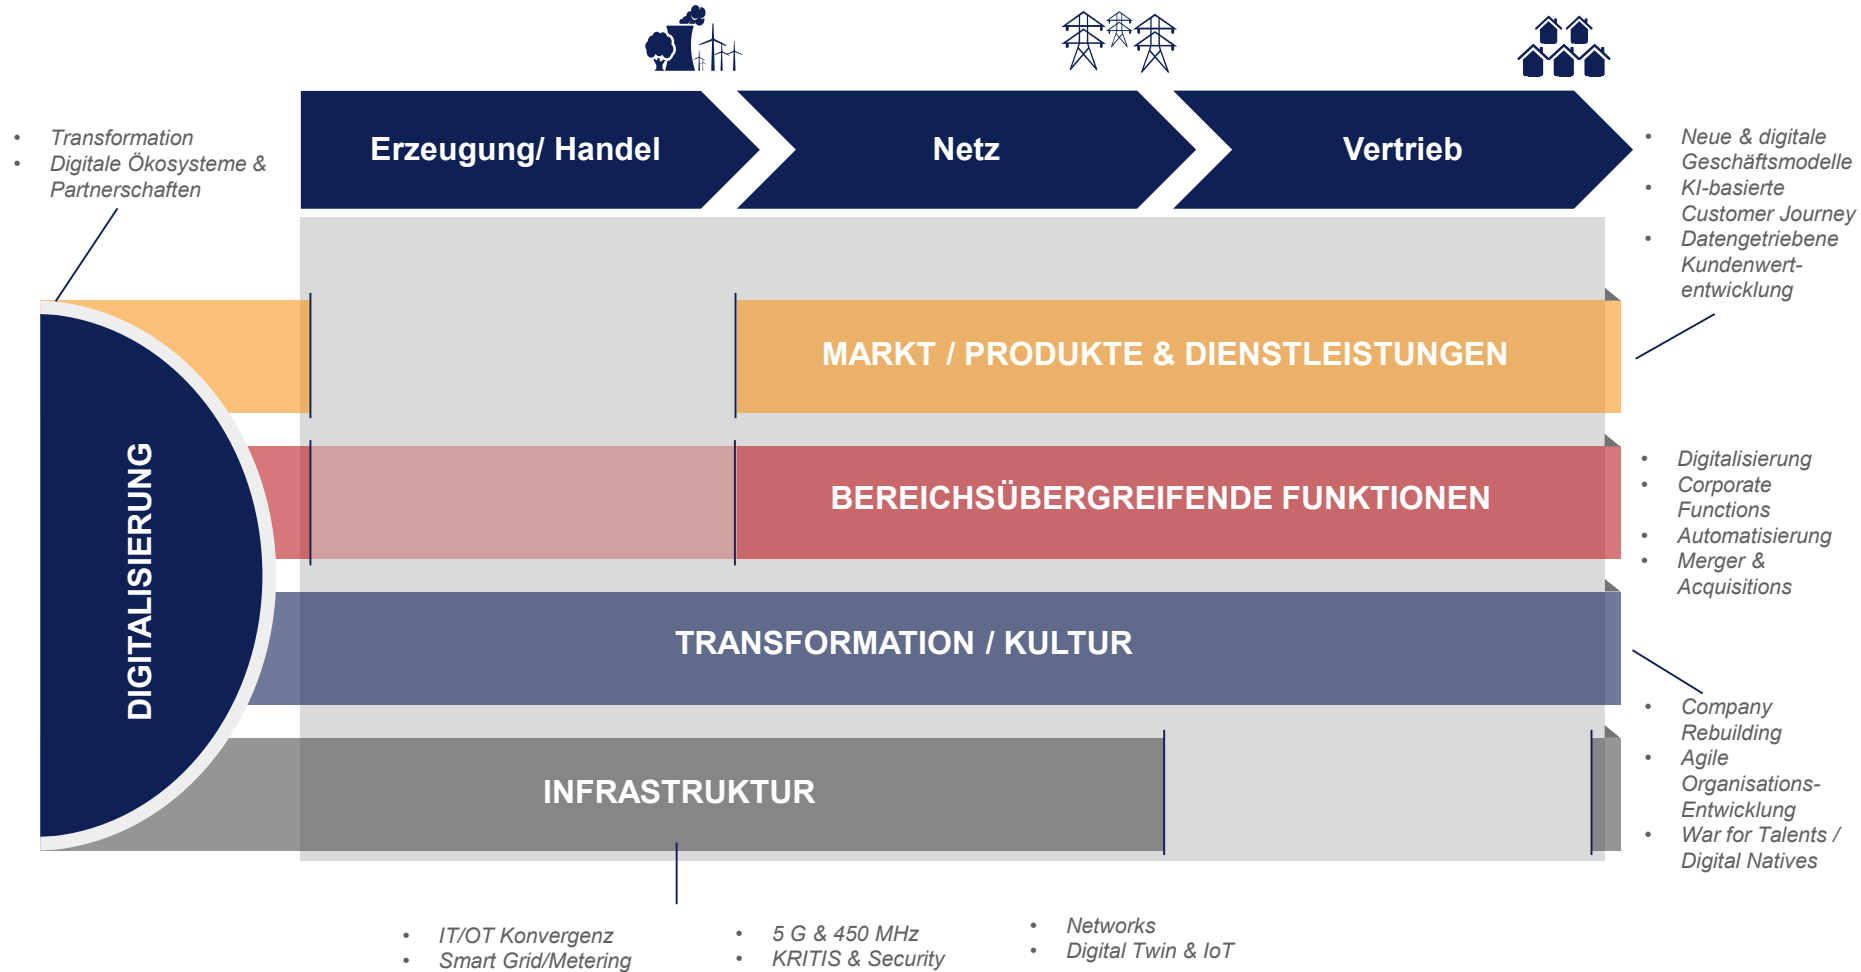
- Transformation
- Digitale Ökosysteme & Partnerschaften

Erzeugung/ Handel

Netz

Vertrieb

- Neue & digitale Geschäftsmodelle
- KI-basierte Customer Journey
- Datengetriebene Kundenwertentwicklung

DIGITALISIERUNG

MARKT / PRODUKTE & DIENSTLEISTUNGEN

BEREICHSÜBERGREIFENDE FUNKTIONEN

- Digitalisierung Corporate Functions
- Automatisierung
- Merger & Acquisitions

TRANSFORMATION / KULTUR

- Company Rebuilding
- Agile Organisations-Entwicklung
- War for Talents / Digital Natives

INFRASTRUKTUR

- IT/OT Konvergenz
- Smart Grid/Metering

- 5 G & 450 MHz
- KRITIS & Security

- Networks
- Digital Twin & IoT